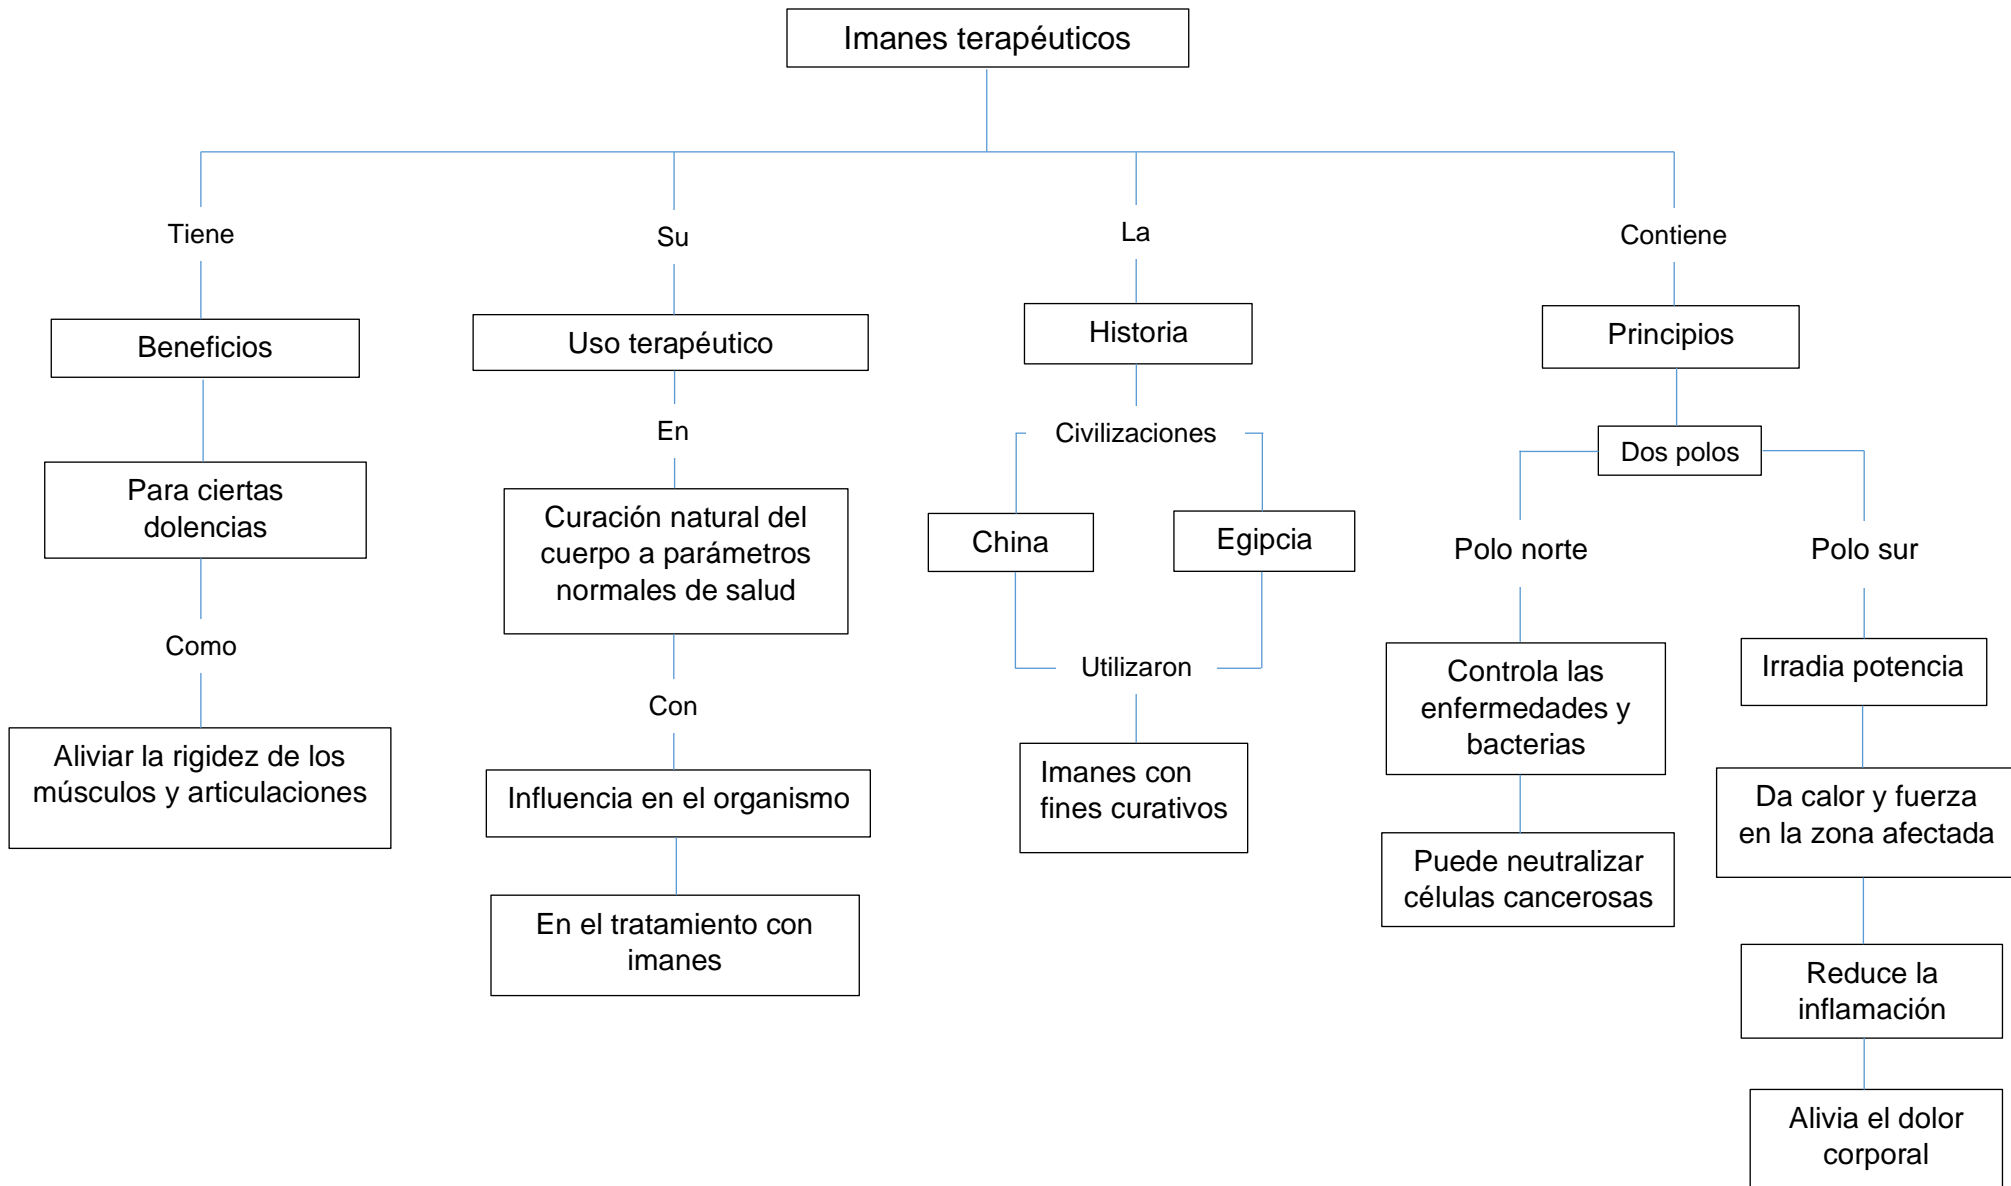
Imanes terapéuticos

Tiene

Beneficios

Para ciertas dolencias

Como

Aliviar la rigidez de los músculos y articulaciones

Su

Uso terapéutico

En

Curación natural del cuerpo a parámetros normales de salud

Con

Influencia en el organismo

En el tratamiento con imanes

La

Historia

Civilizaciones

China

Egipcia

Utilizaron

Imanes con fines curativos

Contiene

Principios

Dos polos

Polo norte

Controla las enfermedades y bacterias

Puede neutralizar células cancerosas

Polo sur

Irradia potencia

Da calor y fuerza en la zona afectada

Reduce la inflamación

Alivia el dolor corporal